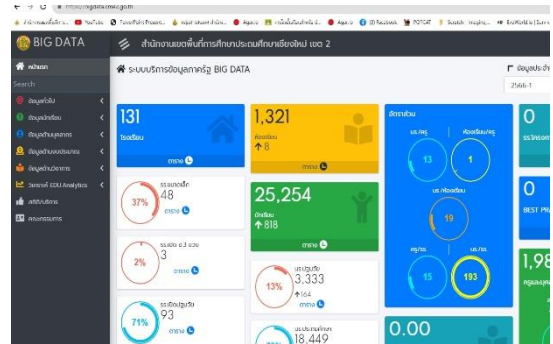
https://bigdata.cmal.go.th

BIG DATA

สำนักงานเขตพื้นที่การศึกษาประถมศึกษาเชียงใหม่ เขต 2

หน้าแรก
Search
ข้อมูลทั่วไป
ข้อมูลนักเรียน
ข้อมูลด้านบุคลากร
ข้อมูลด้านงบประมาณ
ข้อมูลด้านวิชาการ
วิเคราะห์ EDU Analytics
สถิติบริการ
คลังความรู้

ระบบบริการข้อมูลภาคครัฐ BIG DATA

ข้อมูลประจำ
2566-1

131
โรงเรียน
ตาราง

1,321
ห้องเรียน
↑ 8

อัตราส่วน
นร./ครู 13
ห้องเรียน/ครู 1
นร./ห้องเรียน 19
ครู/รร. 15
นร./รร. 193

0
รร.โครงการ

0
BEST PR

1,98
ครูและบุค

รร.ขนาดเล็ก
37%
48
ตาราง

25,254
นักเรียน
↑ 818
ตาราง

รร.ขยายโอกาส
2%
3
ตาราง

นร.ปฐมวัย
13%
3,333
↑164
ตาราง

รร.เปิดปฐมวัย
71%
93
ตาราง

นร.ประถมศึกษา
18,449

0.00